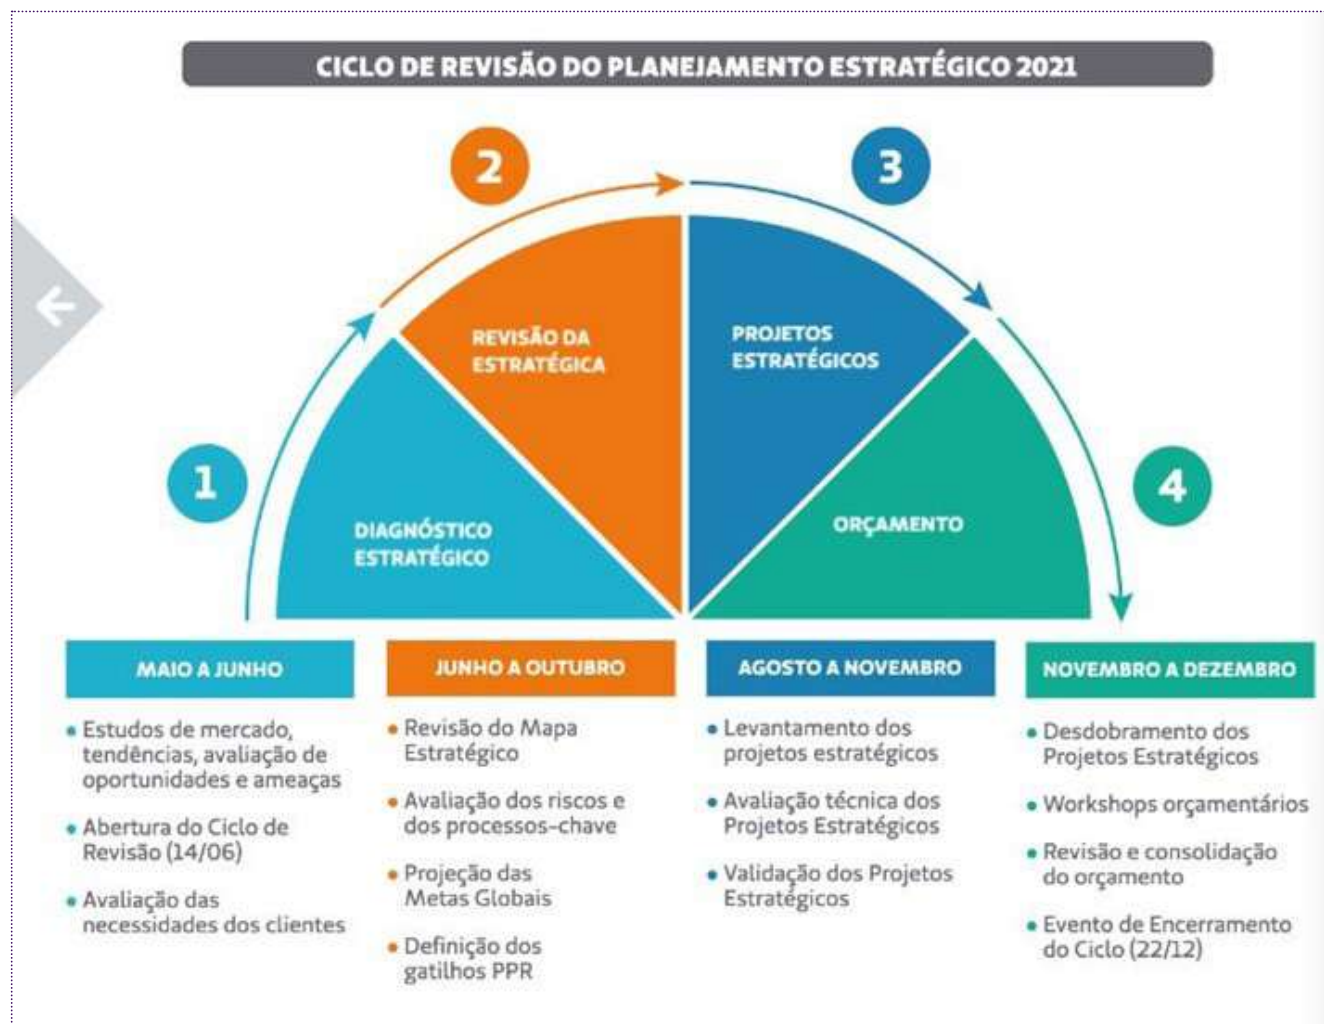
CICLO DE REVISÃO DO PLANEJAMENTO ESTRATÉGICO 2021

1

2

3

4

DIAGNÓSTICO ESTRATÉGICO

REVISÃO DA ESTRATÉGICA

PROJETOS ESTRATÉGICOS

ORÇAMENTO

MAIO A JUNHO

- Estudos de mercado, tendências, avaliação de oportunidades e ameaças
- Abertura do Ciclo de Revisão (14/06)
- Avaliação das necessidades dos clientes

JUNHO A OUTUBRO

- Revisão do Mapa Estratégico
- Avaliação dos riscos e dos processos-chave
- Projeção das Metas Globais
- Definição dos gatilhos PPR

AGOSTO A NOVEMBRO

- Levantamento dos projetos estratégicos
- Avaliação técnica dos Projetos Estratégicos
- Validação dos Projetos Estratégicos

NOVEMBRO A DEZEMBRO

- Desdobramento dos Projetos Estratégicos
- Workshops orçamentários
- Revisão e consolidação do orçamento
- Evento de Encerramento do Ciclo (22/12)